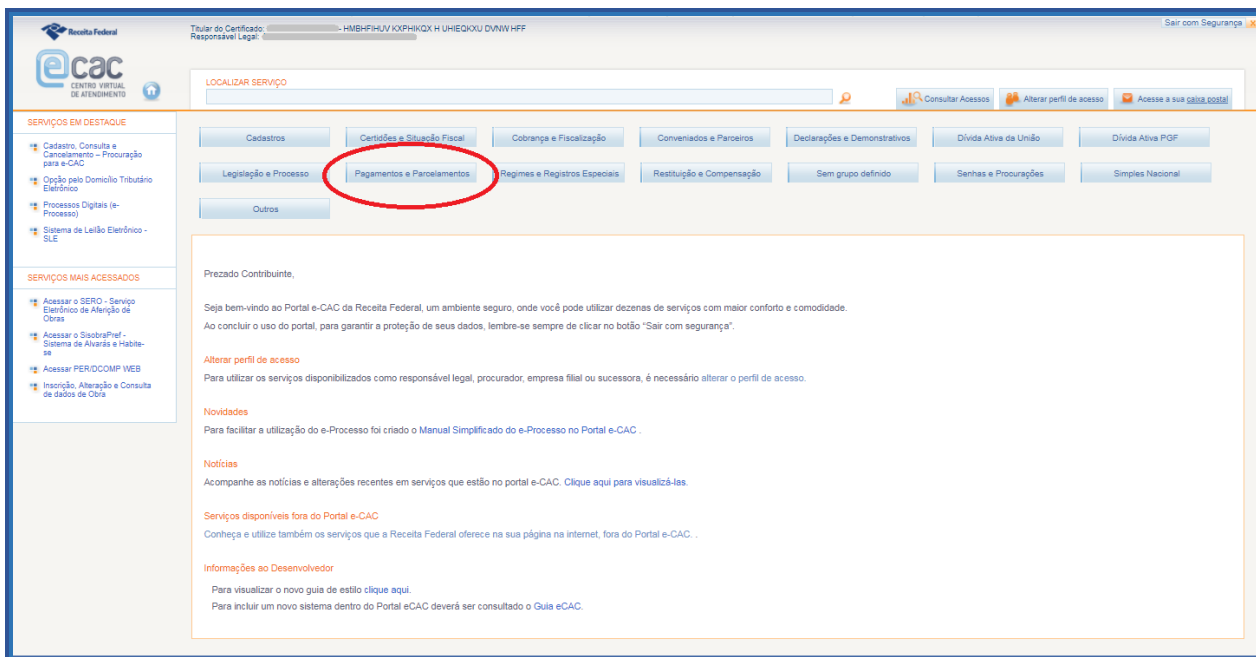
Receita Federal

ecac
CENTRO VIRTUAL DE ATENDIMENTO

Titular do Certificado: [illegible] - HMBHFIHUV KXPHIKQX H UHIEQKXU DVNW HFF
Responsável Legal: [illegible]

Sair com Segurança

LOCALIZAR SERVIÇO

Consultar Acessos
Alterar perfil de acesso
Acesse a sua caixa postal

SERVIÇOS EM DESTAQUE

Cadastro, Consulta e Cancelamento – Procuração para e-CAC
Opção pelo Domicílio Tributário Eletrônico
Processos Digitais (e-Processo)
Sistema de Leilão Eletrônico - SLE

SERVIÇOS MAIS ACESSADOS

Acessar o SERO - Serviço Eletrônico de Aferição de Obras
Acessar o SisobraPref - Sistema de Alvarás e Habite-se
Acessar PER/DCOMP WEB
Inscrição, Alteração e Consulta de dados de Obra

Cadastros
Certidões e Situação Fiscal
Cobrança e Fiscalização
Conveniados e Parceiros
Declarações e Demonstrativos
Dívida Ativa da União
Dívida Ativa PGF
Legislação e Processo
Pagamentos e Parcelamentos
Regimes e Registros Especiais
Restituição e Compensação
Sem grupo definido
Senhas e Procurações
Simples Nacional
Outros

Prezado Contribuinte,

Seja bem-vindo ao Portal e-CAC da Receita Federal, um ambiente seguro, onde você pode utilizar dezenas de serviços com maior conforto e comodidade.
Ao concluir o uso do portal, para garantir a proteção de seus dados, lembre-se sempre de clicar no botão "Sair com segurança".

Alterar perfil de acesso
Para utilizar os serviços disponibilizados como responsável legal, procurador, empresa filial ou sucessora, é necessário alterar o perfil de acesso.

Novidades
Para facilitar a utilização do e-Processo foi criado o Manual Simplificado do e-Processo no Portal e-CAC .

Notícias
Acompanhe as notícias e alterações recentes em serviços que estão no portal e-CAC. Clique aqui para visualizá-las.

Serviços disponíveis fora do Portal e-CAC
Conheça e utilize também os serviços que a Receita Federal oferece na sua página na internet, fora do Portal e-CAC. .

Informações ao Desenvolvedor
Para visualizar o novo guia de estilo clique aqui.
Para incluir um novo sistema dentro do Portal eCAC deverá ser consultado o Guia eCAC.